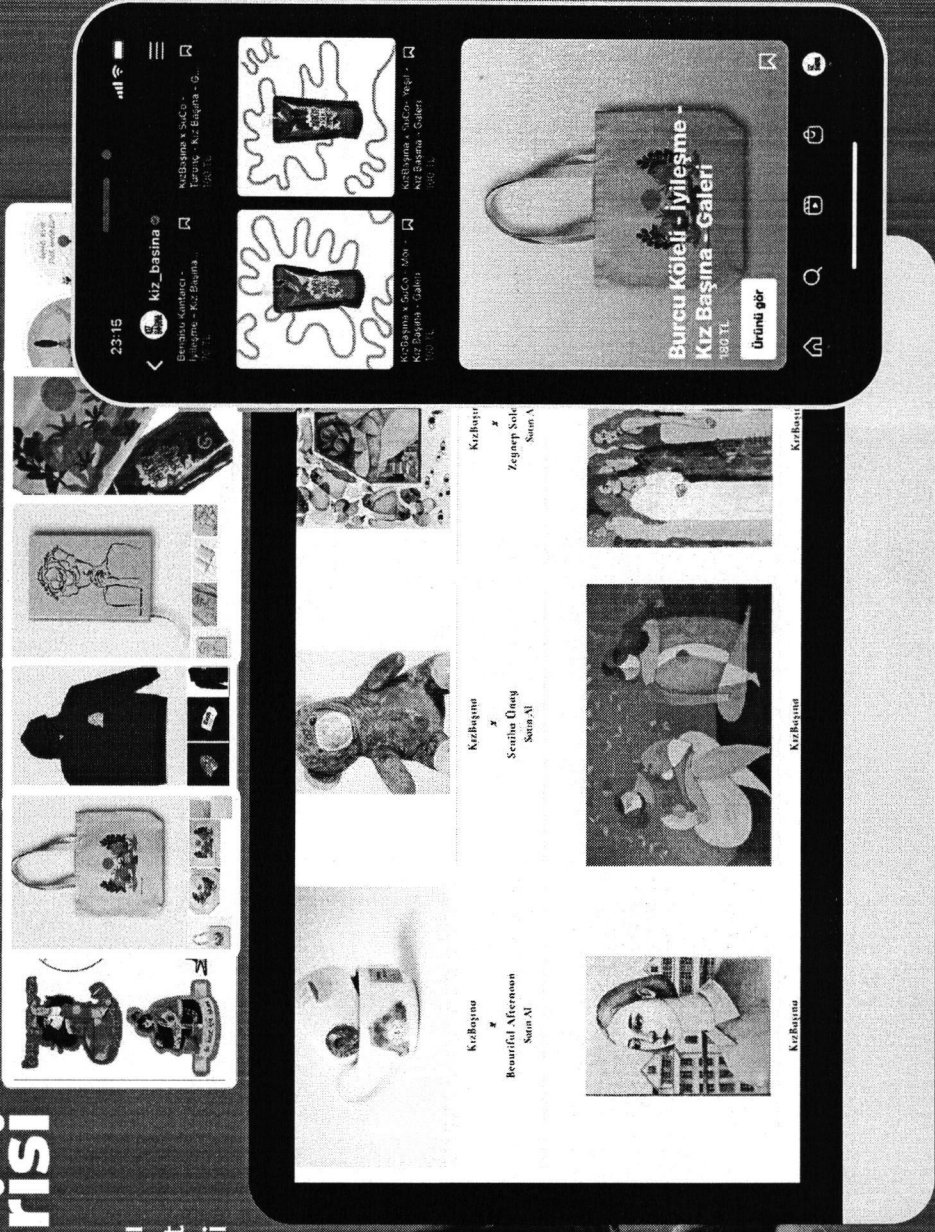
risi

23:15
kiz_basina
Benasuu Kantarcı - İyileşme - Kız Başına - 160 TL
KızBaşına x SuCo - Turuncu - Kız Başına - G... 160 TL
KızBaşına x SuCo - Mor - Kız Başına - Galeri 160 TL
KızBaşına x SuCo - Yeşil - Kız Başına - Galeri 160 TL
Burcu Köleli - İyileşme - Kız Başına - Galeri
160 TL
Ürünü gör

KızBaşına
x
Beautiful Afternoon
Satın Al

KızBaşına
x
Seniha Ünay
Satın Al

KızBaşına
x
Zeynep Sole
Satın A

KızBaşına

KızBaşına

KızBaşına